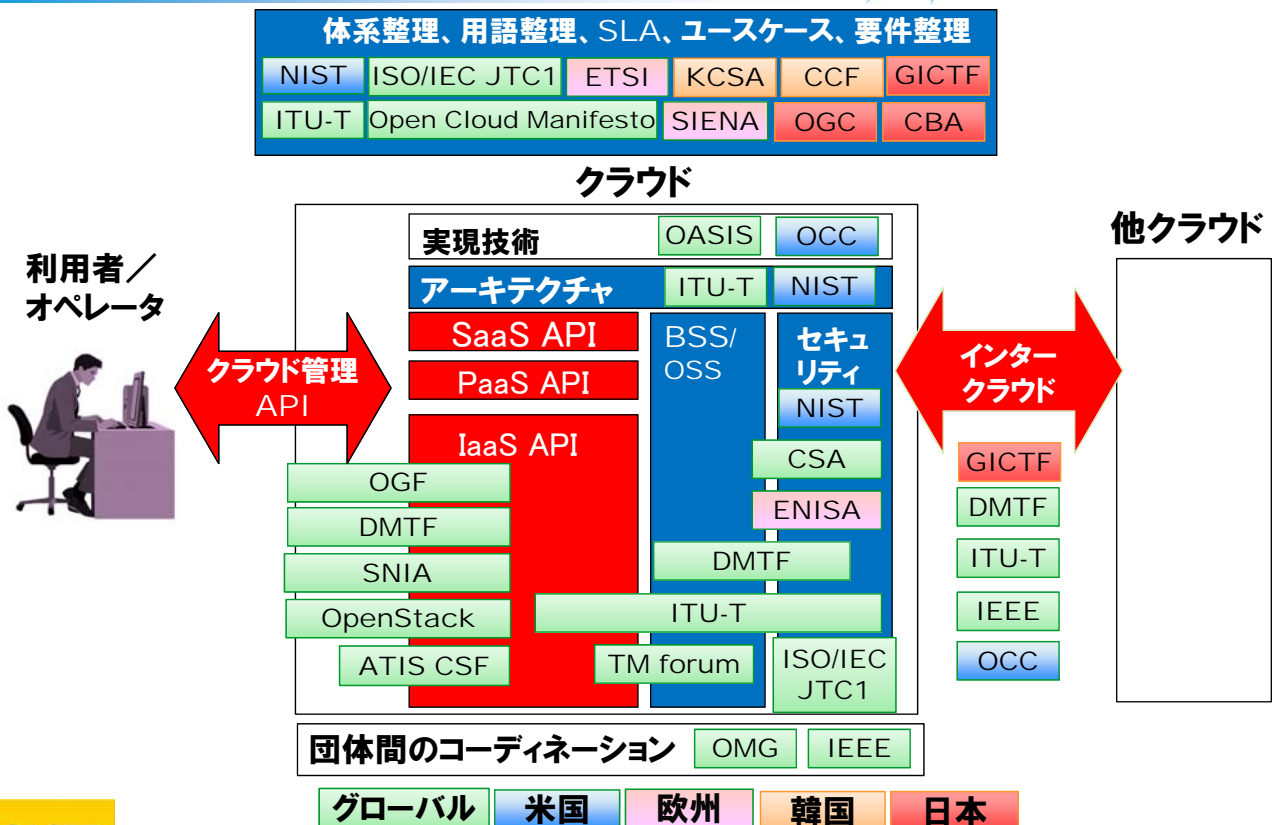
体系整理、用語整理、SLA、ユースケース、要件整理

NIST ISO/IEC JTC1 ETSI KCSA CCF GICTF
ITU-T Open Cloud Manifesto SIENA OGC CBA

クラウド

他クラウド

利用者／オペレータ

クラウド管理 API

実現技術 OASIS OCC

アーキテクチャ ITU-T NIST

SaaS API
PaaS API
IaaS API

BSS/OSS

セキュリティ
NIST
CSA
ENISA

インタークラウド

GICTF
DMTF
ITU-T
IEEE
OCC

OGF
DMTF
SNIA
OpenStack
ATIS CSF

DMTF
ITU-T
TM forum
ISO/IEC JTC1

団体間のコーディネーション OMG IEEE

グローバル 米国 欧州 韓国 日本